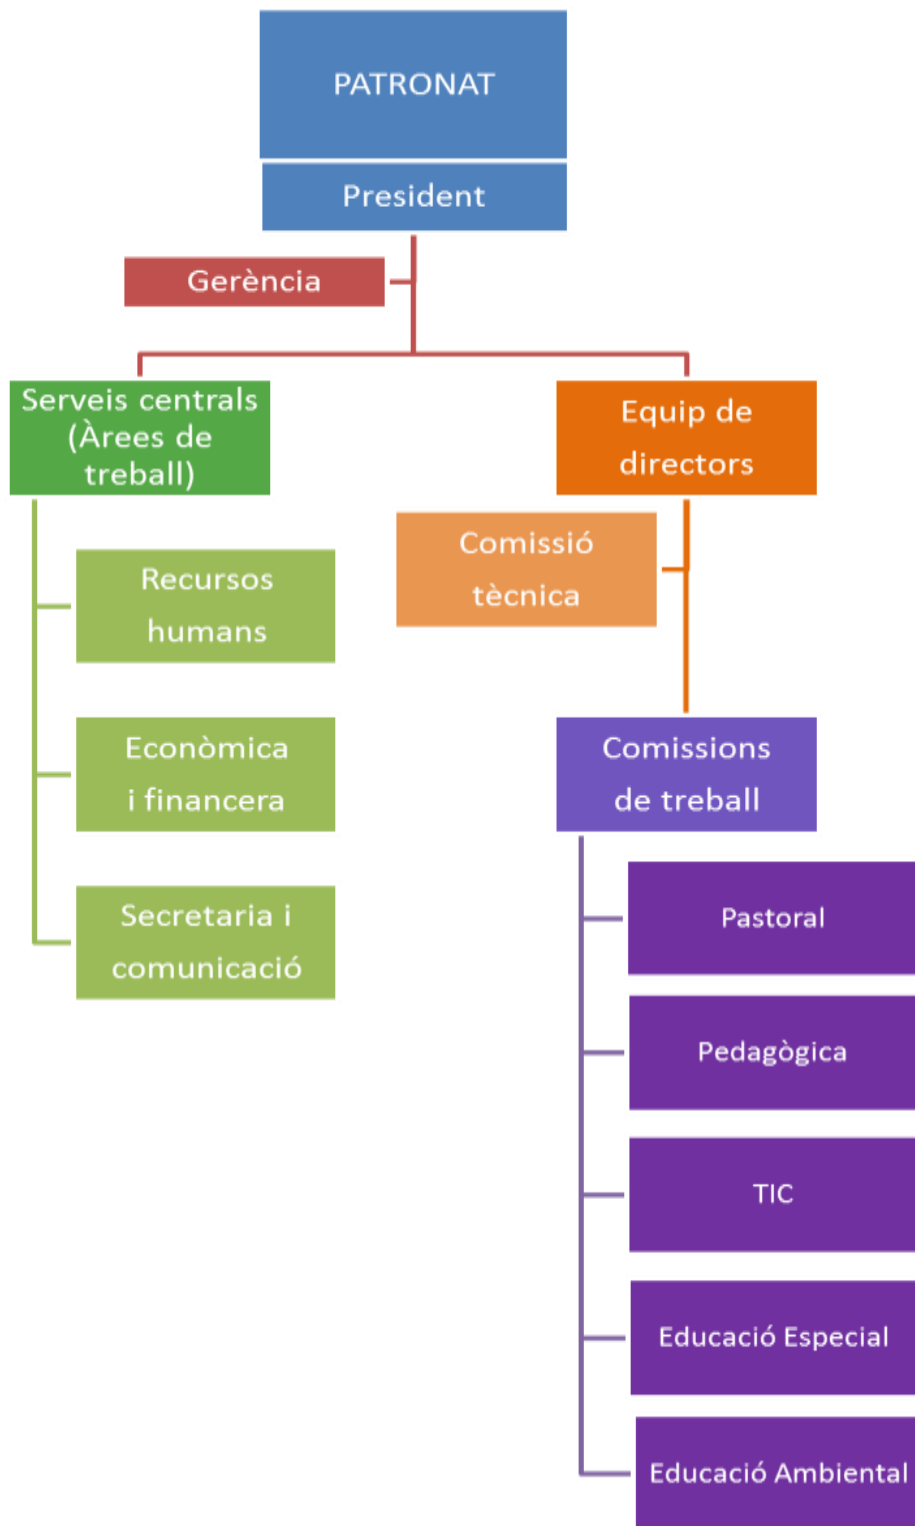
PATRONAT

President

Gerència

Serveis centrals (Àrees de treball)

Recursos humans

Econòmica i financera

Secretaria i comunicació

Equip de directors

Comissió tècnica

Comissions de treball

Pastoral

Pedagògica

TIC

Educació Especial

Educació Ambiental